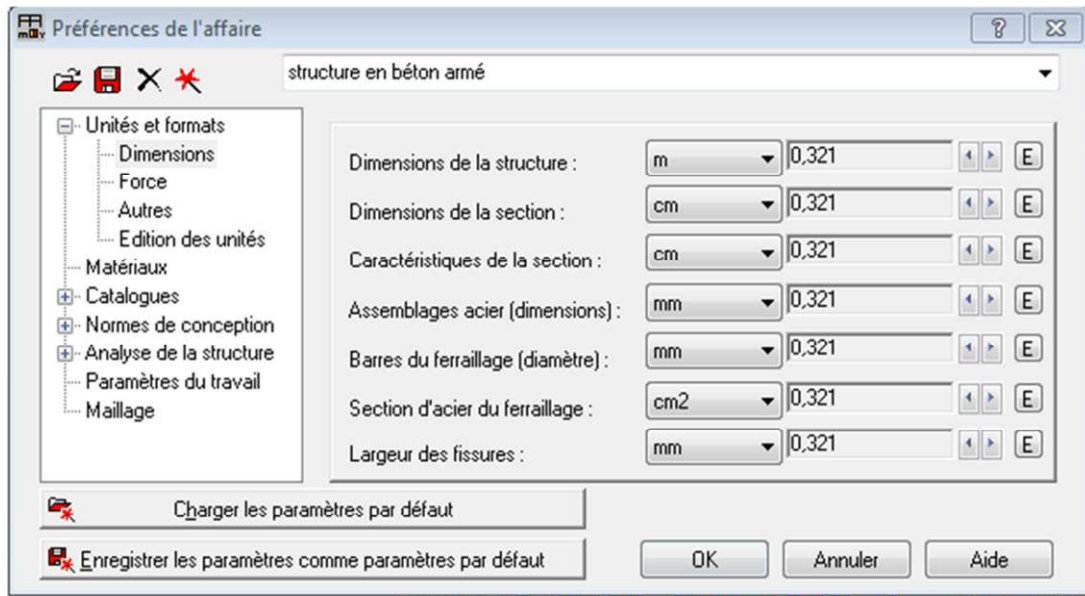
Préférences de l'affaire

structure en béton armé

Unités et formats
Dimensions
Force
Autres
Edition des unités
Matériaux
Catalogues
Normes de conception
Analyse de la structure
Paramètres du travail
Maillage

| | | | |
|---|---|---|---|
| Dimensions de la structure : | m | 0,321 | E |
| Dimensions de la section : | cm | 0,321 | E |
| Caractéristiques de la section : | cm | 0,321 | E |
| Assemblages acier (dimensions) : | mm | 0,321 | E |
| Barres du ferraillage (diamètre) : | mm | 0,321 | E |
| Section d'acier du ferraillage : | cm2 | 0,321 | E |
| Largeur des fissures : | mm | 0,321 | E |

Charger les paramètres par défaut

Enregistrer les paramètres comme paramètres par défaut

OK

Annuler

Aide